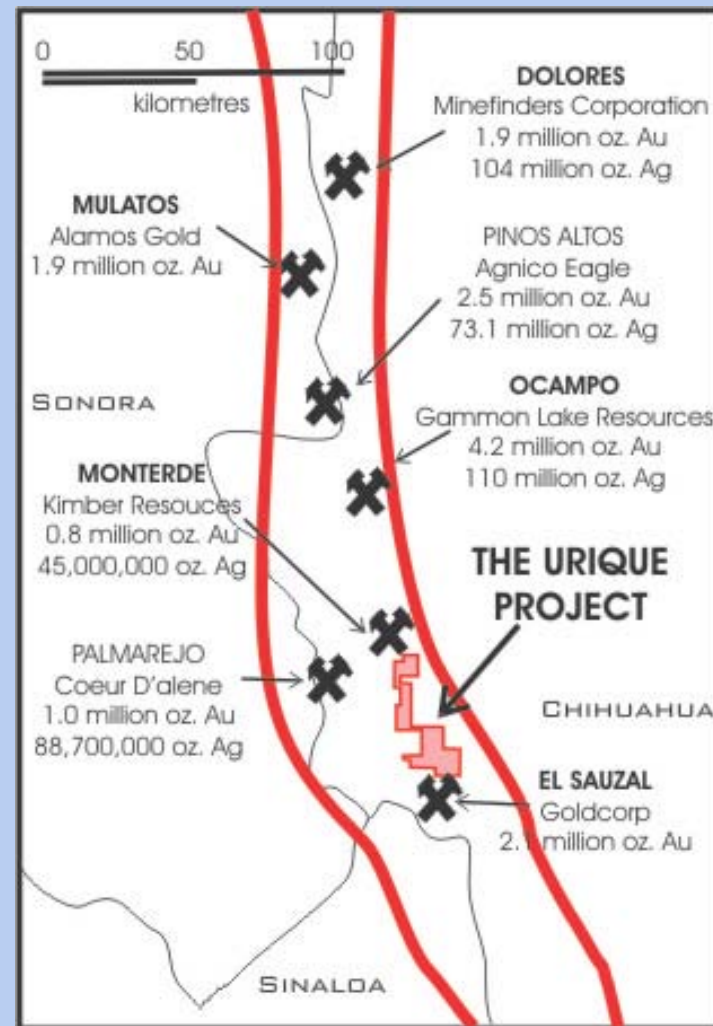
0 50 100
kilometres

DOLORES
Minefinders Corporation
1.9 million oz. Au
104 million oz. Ag

MULATOS
Alamos Gold
1.9 million oz. Au

PINOS ALTOS
Agnico Eagle
2.5 million oz. Au
73.1 million oz. Ag

SONORA

OCAMPO
Gammon Lake Resources
4.2 million oz. Au
110 million oz. Ag

MONTERDE
Kimber Resouces
0.8 million oz. Au
45,000,000 oz. Ag

THE URIQUE
PROJECT

PALMAREJO
Coeur D'alene
1.0 million oz. Au
88,700,000 oz. Ag

CHIHUAHUA

EL SAUZAL
Goldcorp
2.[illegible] million oz. Au

SINALOA